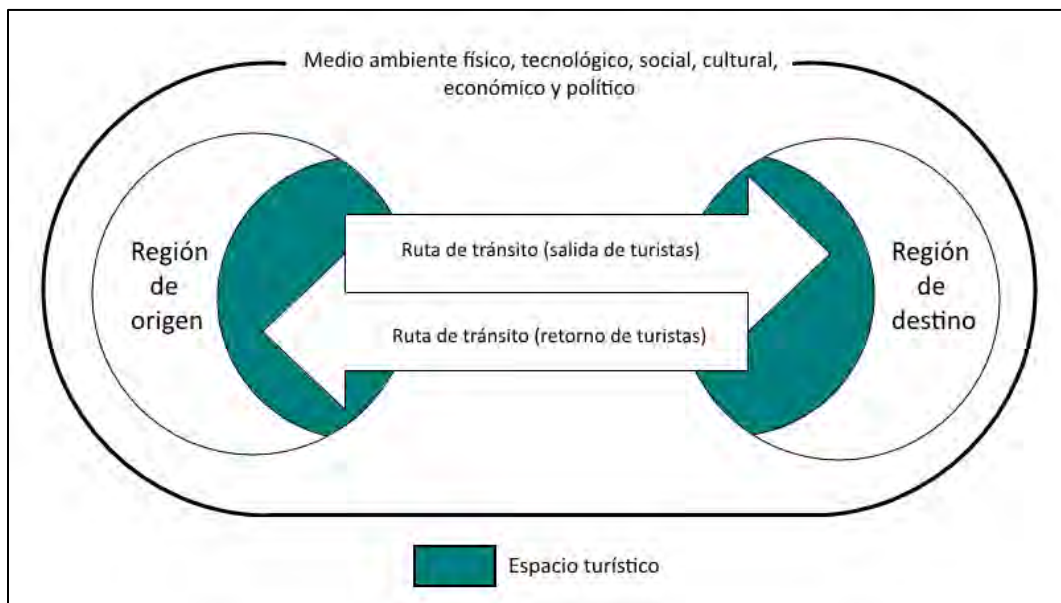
Medio ambiente físico, tecnológico, social, cultural, económico y político

Región de origen

Ruta de tránsito (salida de turistas)

Ruta de tránsito (retorno de turistas)

Región de destino

Espacio turístico